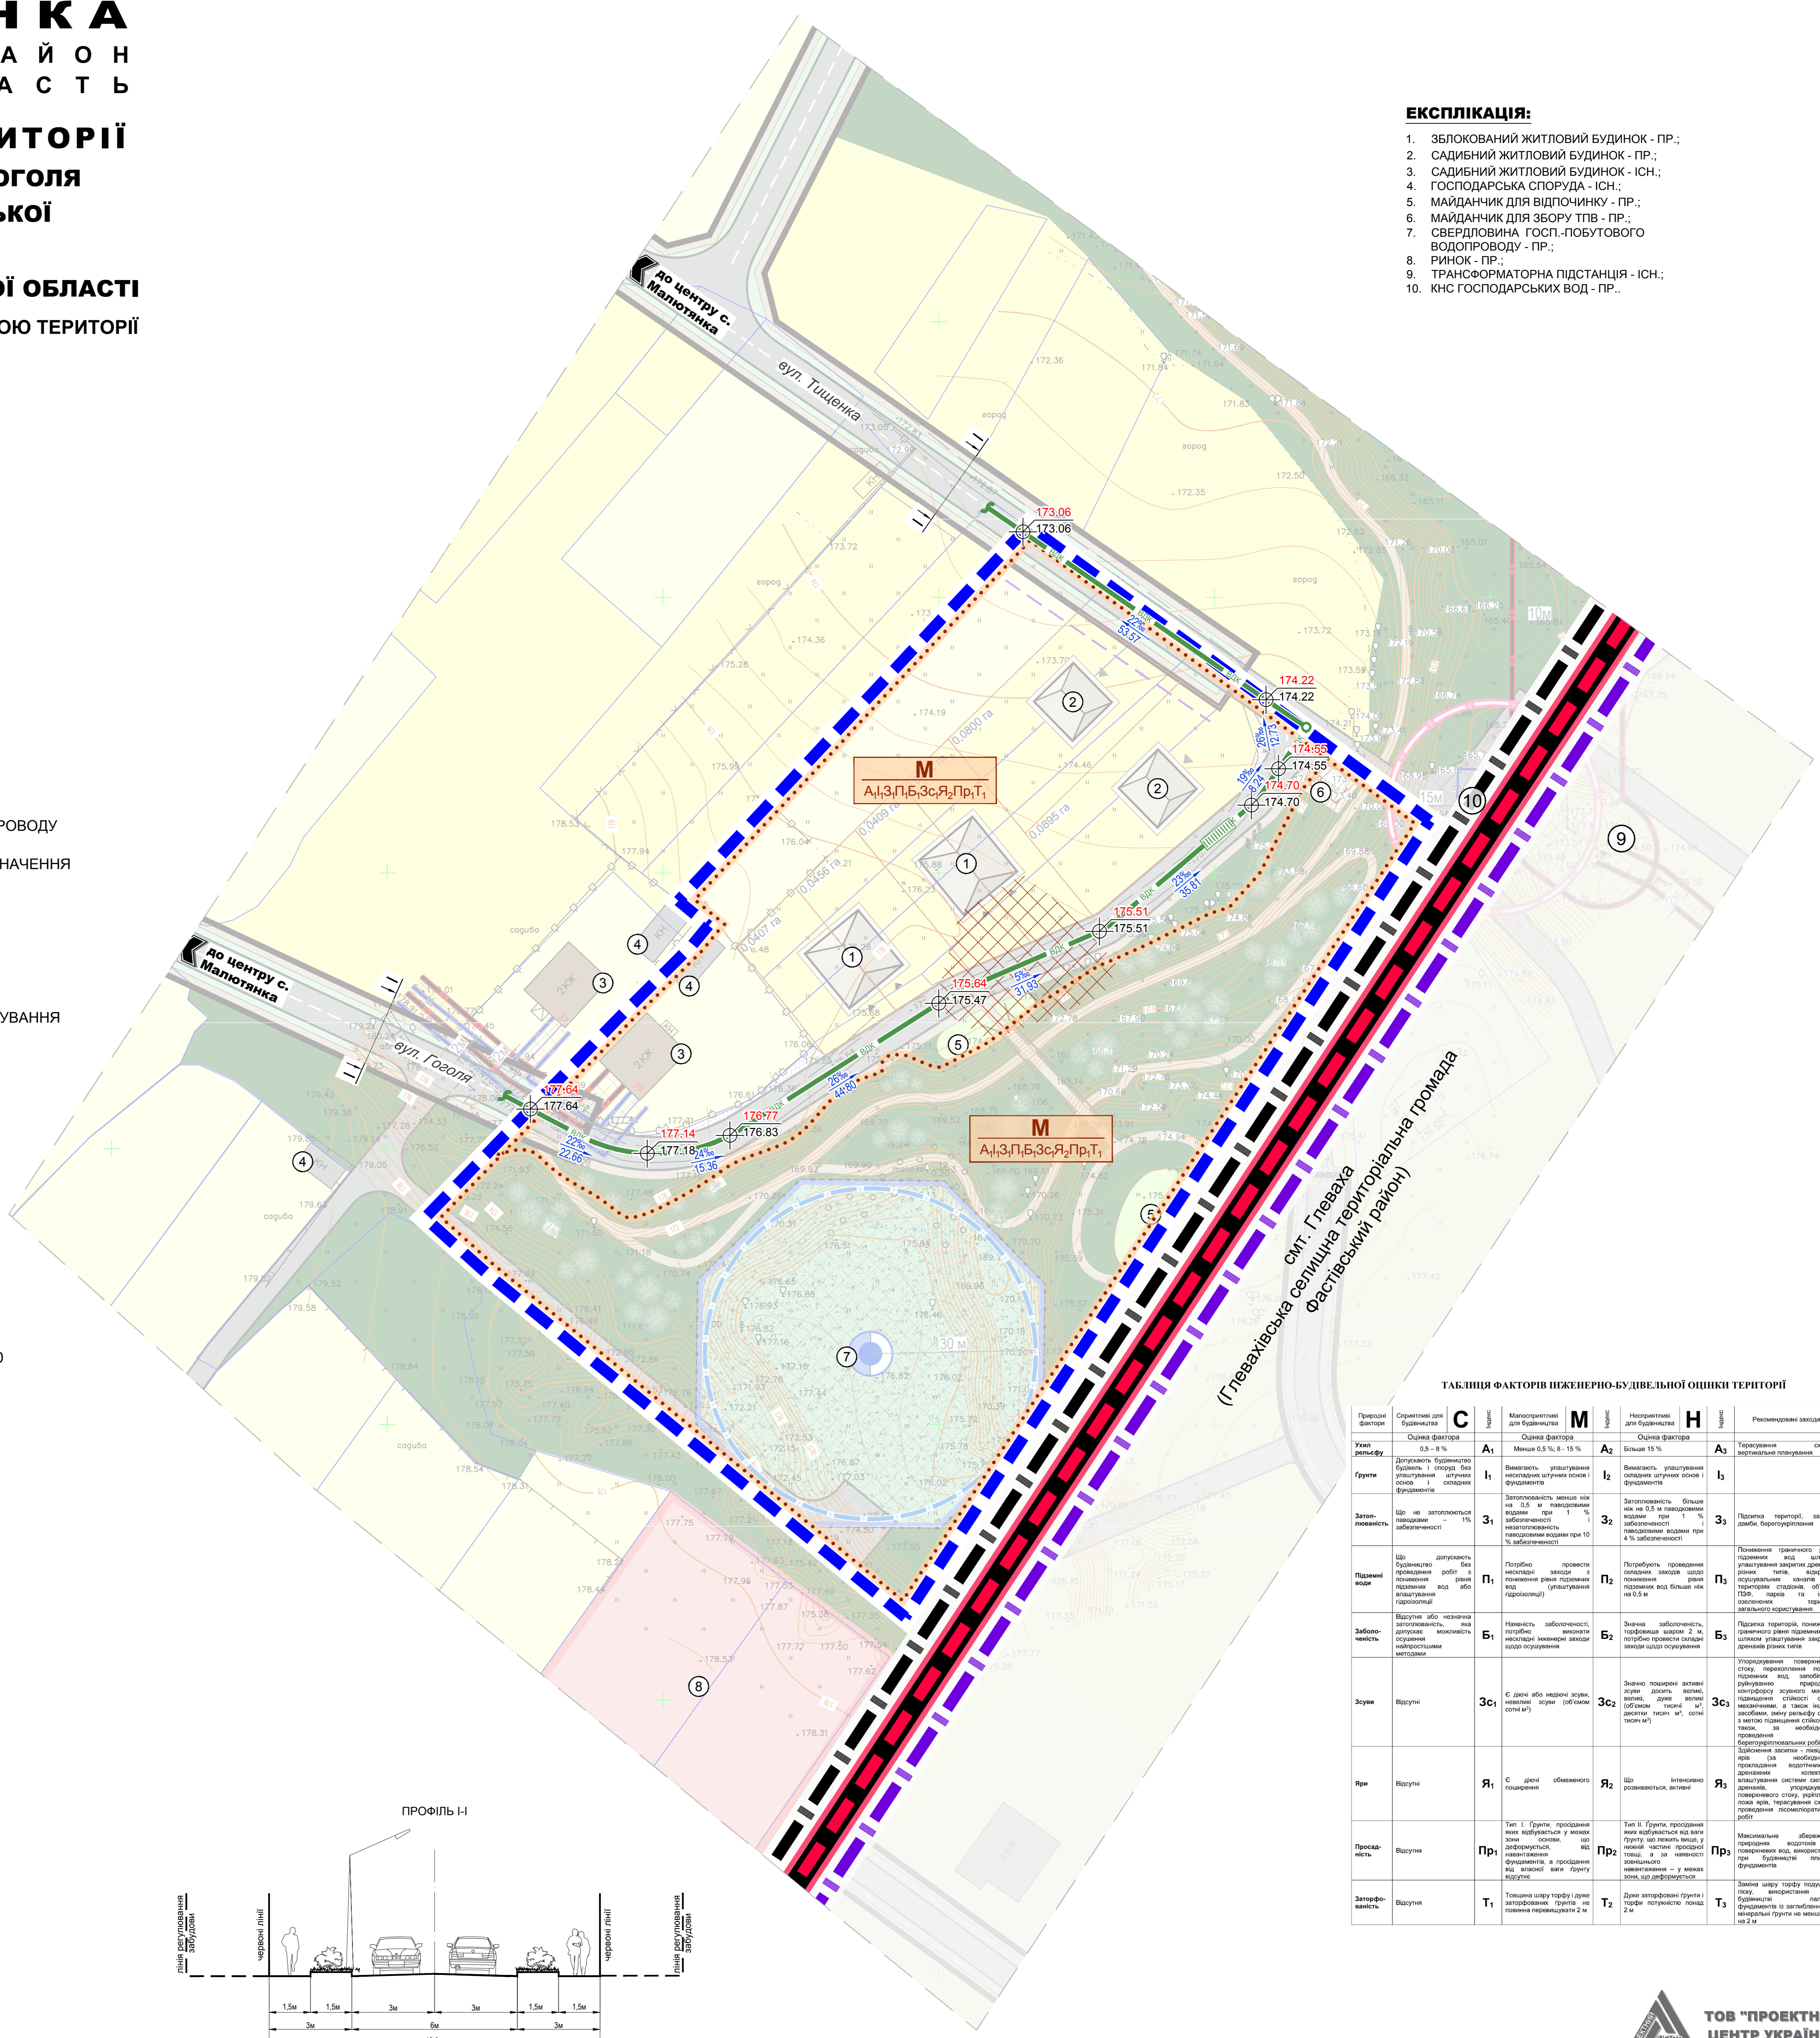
НКА
АЙОН
АСТЬ

ИТОРІЇ
оголя
ької

Ї ОБЛАСТІ
ОЮ ТЕРИТОРІЇ

РОВОДУ
НАЧЕННЯ
УВАННЯ

ЕКСПЛІКАЦІЯ:
1. ЗБЛОКОВАНИЙ ЖИТЛОВИЙ БУДИНОК - ПР.;
2. САДИБНИЙ ЖИТЛОВИЙ БУДИНОК - ПР.;
3. САДИБНИЙ ЖИТЛОВИЙ БУДИНОК - ІСН.;
4. ГОСПОДАРСЬКА СПОРУДА - ІСН.;
5. МАЙДАНЧИК ДЛЯ ВІДПОЧИНКУ - ПР.;
6. МАЙДАНЧИК ДЛЯ ЗБОРУ ТПВ - ПР.;
7. СВЕРДЛОВИНА ГОСП.-ПОБУТОВОГО ВОДОПРОВОДУ - ПР.;
8. РИНОК - ПР.;
9. ТРАНСФОРМАТОРНА ПІДСТАНЦІЯ - ІСН.;
10. КНС ГОСПОДАРСЬКИХ ВОД - ПР..

до центру с. Малютянка
вул. Тищенка
до центру с. Малютянка
вул. Гоголя

173.06
173.06
174.22
174.22
174.55
174.55
174.70
174.70
175.51
175.51
175.64
175.47
177.64
177.64
177.14
177.18
176.77
176.83

М
$А_1І_1З_1П_1Б_1Зс_1Я_2Пр_1Т_1$
М
$А_1І_1З_1П_1Б_1Зс_1Я_2Пр_1Т_1$

0.0800 га
0.0409 га
0.0895 га
0.0456 га
0.0407 га

смт. Глеваха
(Глевахівська селищна територіальна громада
Фастівський район)

ПРОФІЛЬ І-І
лінія регулювання забудови
червоні лінії
червоні лінії
лінія регулювання забудови
1,5м 1,5м 3м 3м 1,5м 1,5м
3м 6м 3м

ТАБЛИЦЯ ФАКТОРІВ ІНЖЕНЕРНО-БУДІВЕЛЬНОЇ ОЦІНКИ ТЕРИТОРІЇ

| Природні фактори | Сприятливі для будівництва С | Індекс | Малосприятливі для будівництва М | Індекс | Несприятливі для будівництва Н | Індекс | Рекомендовані заходи |
|---|---|---|---|---|---|---|---|
| Ухил рельєфу | 0,5 – 8 % | $А_1$ | Менше 0,5 %; 8 - 15 % | $А_2$ | Більше 15 % | $А_3$ | Терасування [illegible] вертикальне планування |
| Грунти | Допускають будівництво будівель і споруд без улаштування штучних основ і складних фундаментів | $І_1$ | Вимагають улаштування нескладних штучних основ і фундаментів | $І_2$ | Вимагають улаштування складних штучних основ і фундаментів | $І_3$ | |
| Затоплюваність | Що не затоплюються паводками – 1% забезпеченості | $З_1$ | Затоплюваність менше ніж на 0,5 м паводковими водами при 1 % забезпеченості і незатоплюваність паводковими водами при 10 % забезпеченості | $З_2$ | Затоплюваність більше ніж на 0,5 м паводковими водами при 1 % забезпеченості і паводковими водами при 4 % забезпеченості | $З_3$ | Підсипка території, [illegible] дамби, берегоукріплення |
| Підземні води | Що допускають будівництво без проведення робіт з пониження рівня підземних вод або влаштування гідроізоляції | $П_1$ | Потрібно провести нескладні заходи з пониження рівня підземних вод (улаштування гідроізоляції) | $П_2$ | Потребують проведення складних заходів щодо пониження рівня підземних вод більше ніж на 0,5 м | $П_3$ | Пониження граничного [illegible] |
| Заболоченість | Відсутня або незначна заболоченість, яка допускає можливість осушення найпростішими методами | $Б_1$ | Наявність заболоченості, потрібно виконати нескладні інженерні заходи щодо осушування | $Б_2$ | Значна заболоченість, торфовища шаром 2 м, потрібно провести складні заходи щодо осушування | $Б_3$ | Підсипка території, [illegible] |
| Зсуви | Відсутні | $Зс_1$ | Є діючі або недіючі зсуви, невеликі зсуви (об'ємом сотні м³) | $Зс_2$ | Значно поширені активні зсуви досить великі, великі, дуже великі (об'ємом тисячі м³, десятки тисяч м³, сотні тисяч м³) | $Зс_3$ | Упорядкування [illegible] |
| Яри | Відсутні | $Я_1$ | Є діючі обмеженого поширення | $Я_2$ | Що інтенсивно розвиваються, активні | $Я_3$ | Здійснення засипки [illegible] |
| Просадність | Відсутня | $Пр_1$ | Тип І. Грунти, просідання яких відбувається у межах зони основи, що деформується, від навантаження фундаментів, а просідання від власної ваги грунту відсутнє | $Пр_2$ | Тип ІІ. Грунти, просідання яких відбувається від ваги грунту, що лежить вище, у нижній частині просідної товщі, а за наявності зовнішнього навантаження – у межах зони, що деформується | $Пр_3$ | Максимальне збереж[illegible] |
| Заторфованість | Відсутня | $Т_1$ | Товщина шару торфу і дуже заторфованих грунтів не повинна перевищувати 2 м | $Т_2$ | Дуже заторфовані грунти і торфи потужністю понад 2 м | $Т_3$ | Заміна шару торфу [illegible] |

ТОВ "ПРОЕКТН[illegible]
ЦЕНТР УКРАЇ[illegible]